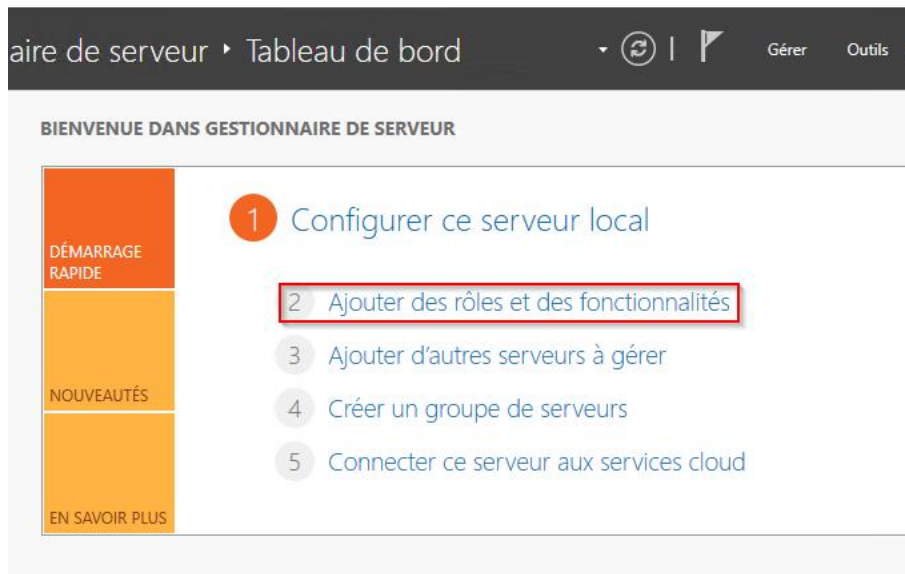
aire de serveur ▸ Tableau de bord

Gérer Outils

BIENVENUE DANS GESTIONNAIRE DE SERVEUR

DÉMARRAGE RAPIDE

NOUVEAUTÉS

EN SAVOIR PLUS

1 Configurer ce serveur local

2 Ajouter des rôles et des fonctionnalités

3 Ajouter d’autres serveurs à gérer

4 Créer un groupe de serveurs

5 Connecter ce serveur aux services cloud